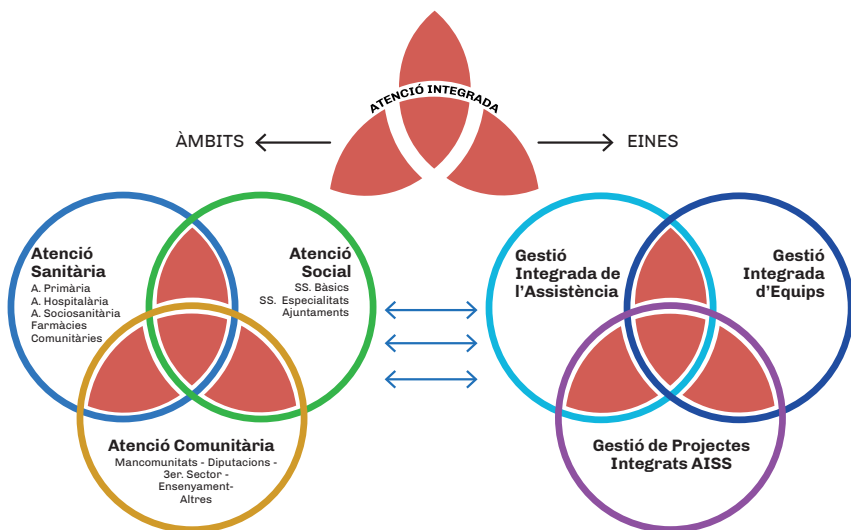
ATENCIÓ INTEGRADA

ÀMBITS

EINES

Atenció Sanitària
A. Primària
A. Hospitalària
A. Sociosanitària
Farmàcies Comunitàries

Atenció Social
SS. Bàsics
SS. Especialitats
Ajuntaments

Atenció Comunitària
Mancomunitats - Diputacions - 3er. Sector - Ensenyament- Altres

Gestió Integrada de l'Assistència

Gestió Integrada d'Equips

Gestió de Projectes Integrats AISS